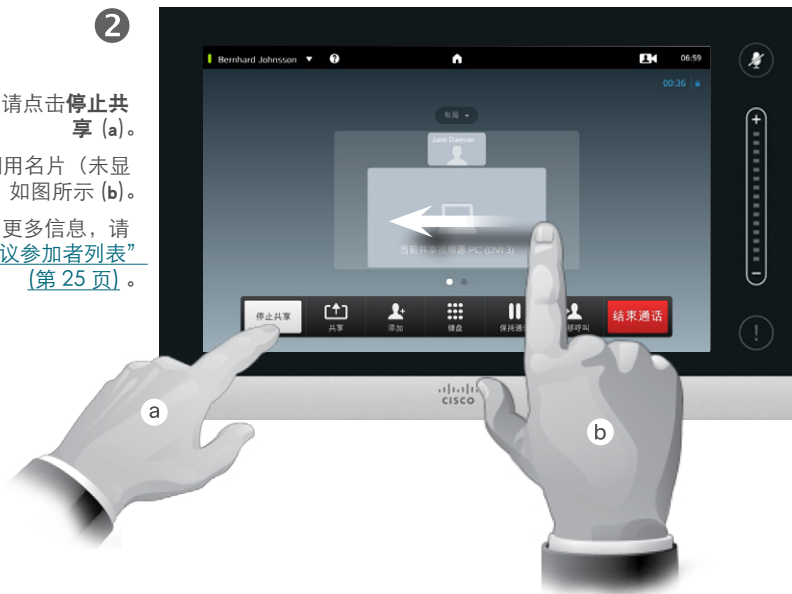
2

请点击停止共享 (a)。

用名片（未显 如图所示 (b)。

更多信息，请 议参加者列表” (第 25 页)。

Bernhard Johnsson

06:59

00:36

布局

Jane Dawson

当前共享 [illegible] PC (DVI 3)

停止共享

共享

添加

键盘

保持通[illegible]

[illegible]移呼叫

结束通话

cisco

a

b